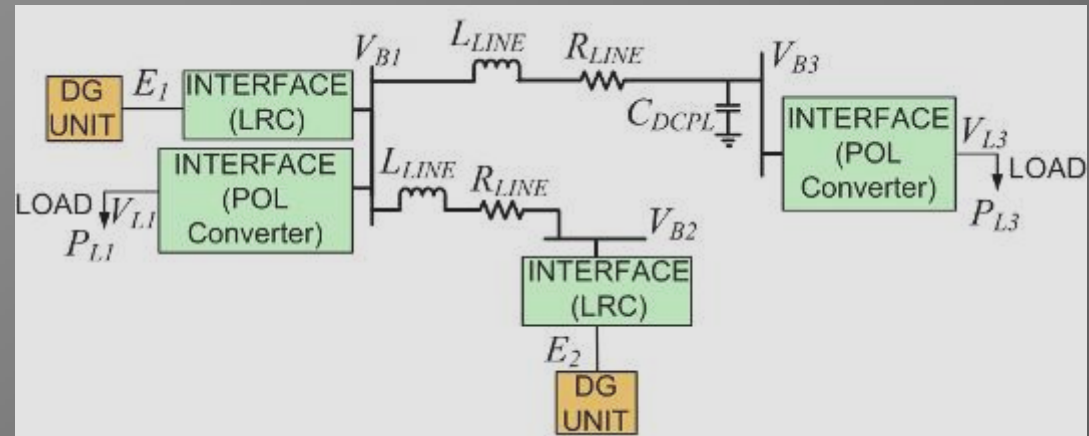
DG UNIT

$E_1$

INTERFACE (LRC)

$V_{B1}$

$L_{LINE}$

$R_{LINE}$

$V_{B3}$

$C_{DCPL}$

INTERFACE (POL Converter)

$V_{L3}$

LOAD

$P_{L3}$

INTERFACE (POL Converter)

LOAD

$V_{L1}$

$P_{L1}$

$L_{LINE}$

$R_{LINE}$

$V_{B2}$

INTERFACE (LRC)

$E_2$

DG UNIT